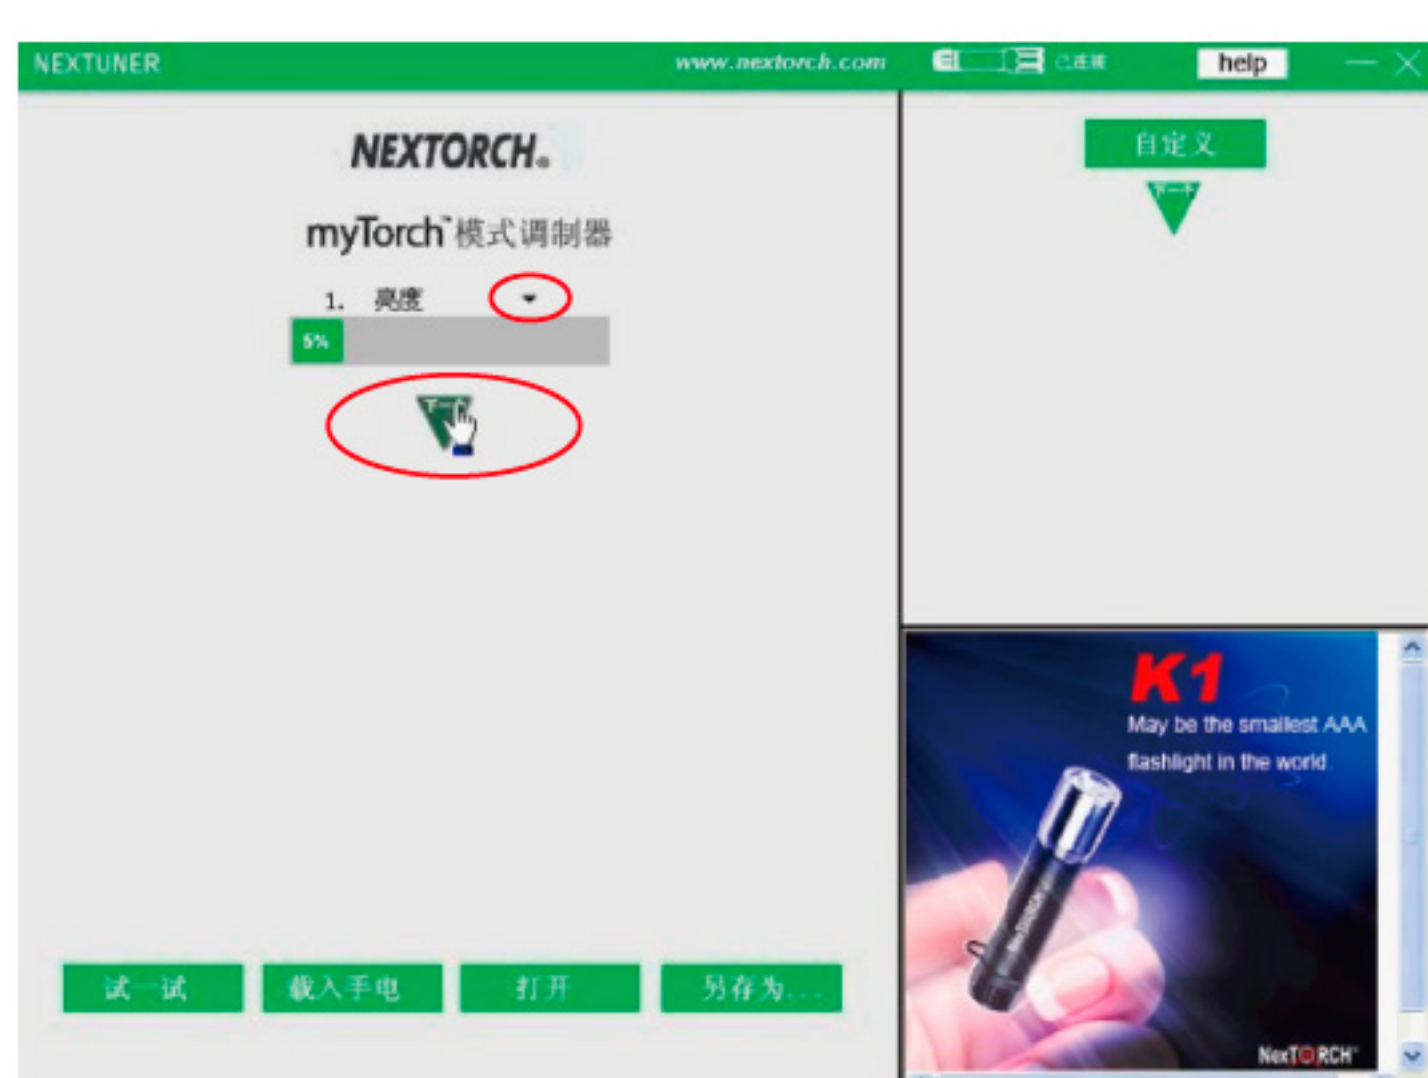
NEXTUNER

www.nextorch.com

已连接

help

NEXTORCH.

myTorch™模式调制器

1. 亮度

5%

下一个

自定义

下一个

K1

May be the smallest AAA flashlight in the world

NEXTORCH

试一试

载入手电

打开

另存为...